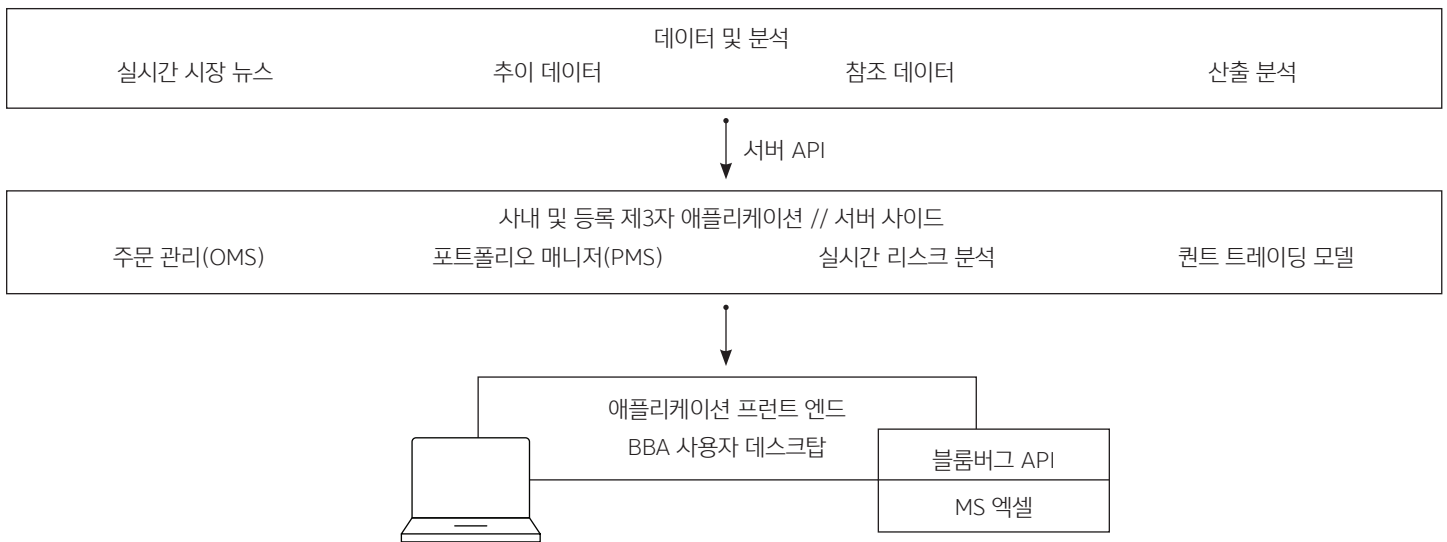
데이터 및 분석

실시간 시장 뉴스

추이 데이터

참조 데이터

산출 분석

서버 API

사내 및 등록 제3자 애플리케이션 // 서버 사이드

주문 관리(OMS)

포트폴리오 매니저(PMS)

실시간 리스크 분석

퀀트 트레이딩 모델

애플리케이션 프런트 엔드

BBA 사용자 데스크탑

블룸버그 API

MS 엑셀